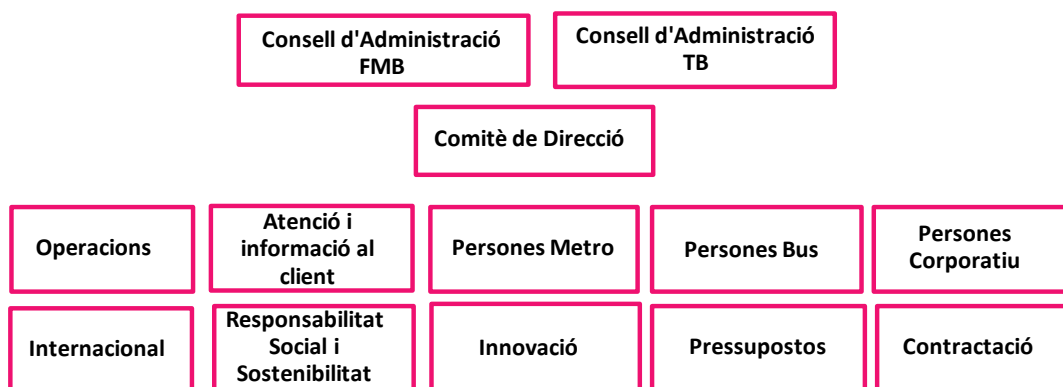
Consell d'Administració FMB

Consell d'Administració TB

Comitè de Direcció

Operacions

Atenció i informació al client

Persones Metro

Persones Bus

Persones Corporatiu

Internacional

Responsabilitat Social i Sostenibilitat

Innovació

Pressupostos

Contractació